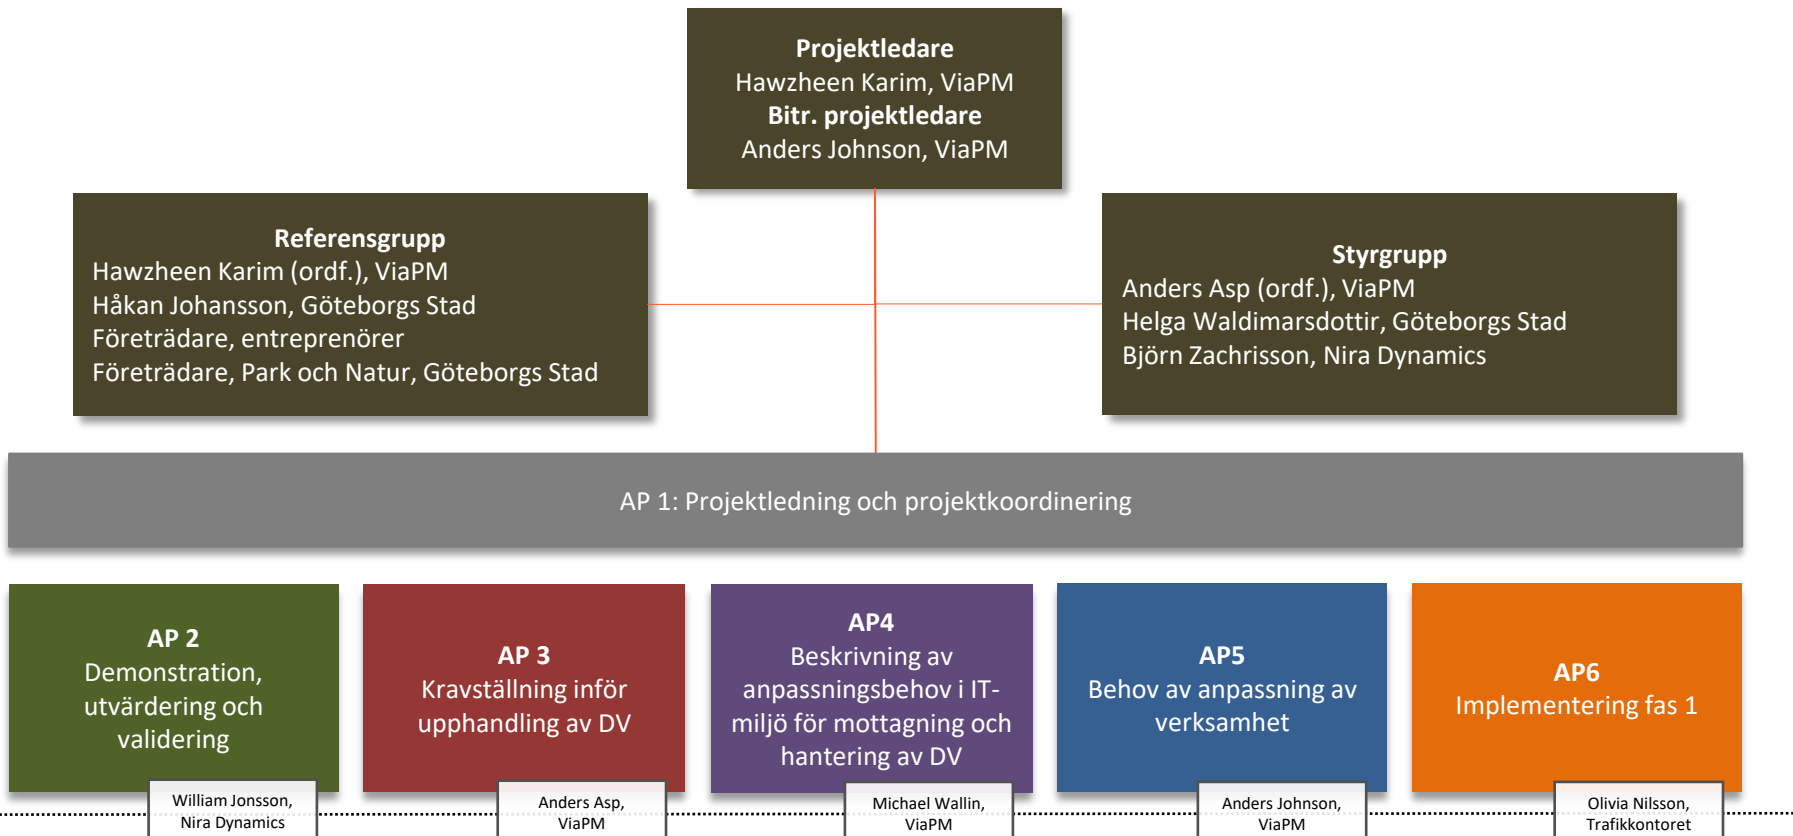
**Projektledare**
Hawzheen Karim, ViaPM
**Bitr. projektledare**
Anders Johnson, ViaPM

**Referensgrupp**
Hawzheen Karim (ordf.), ViaPM
Håkan Johansson, Göteborgs Stad
Företrädare, entreprenörer
Företrädare, Park och Natur, Göteborgs Stad

**Styrgrupp**
Anders Asp (ordf.), ViaPM
Helga Waldimarsdottir, Göteborgs Stad
Björn Zachrisson, Nira Dynamics

AP 1: Projektledning och projektkoordinering

**AP 2**
Demonstration, utvärdering och validering

William Jonsson, Nira Dynamics

**AP 3**
Kravställning inför upphandling av DV

Anders Asp, ViaPM

**AP4**
Beskrivning av anpassningsbehov i IT-miljö för mottagning och hantering av DV

Michael Wallin, ViaPM

**AP5**
Behov av anpassning av verksamhet

Anders Johnson, ViaPM

**AP6**
Implementering fas 1

Olivia Nilsson, Trafikkontoret